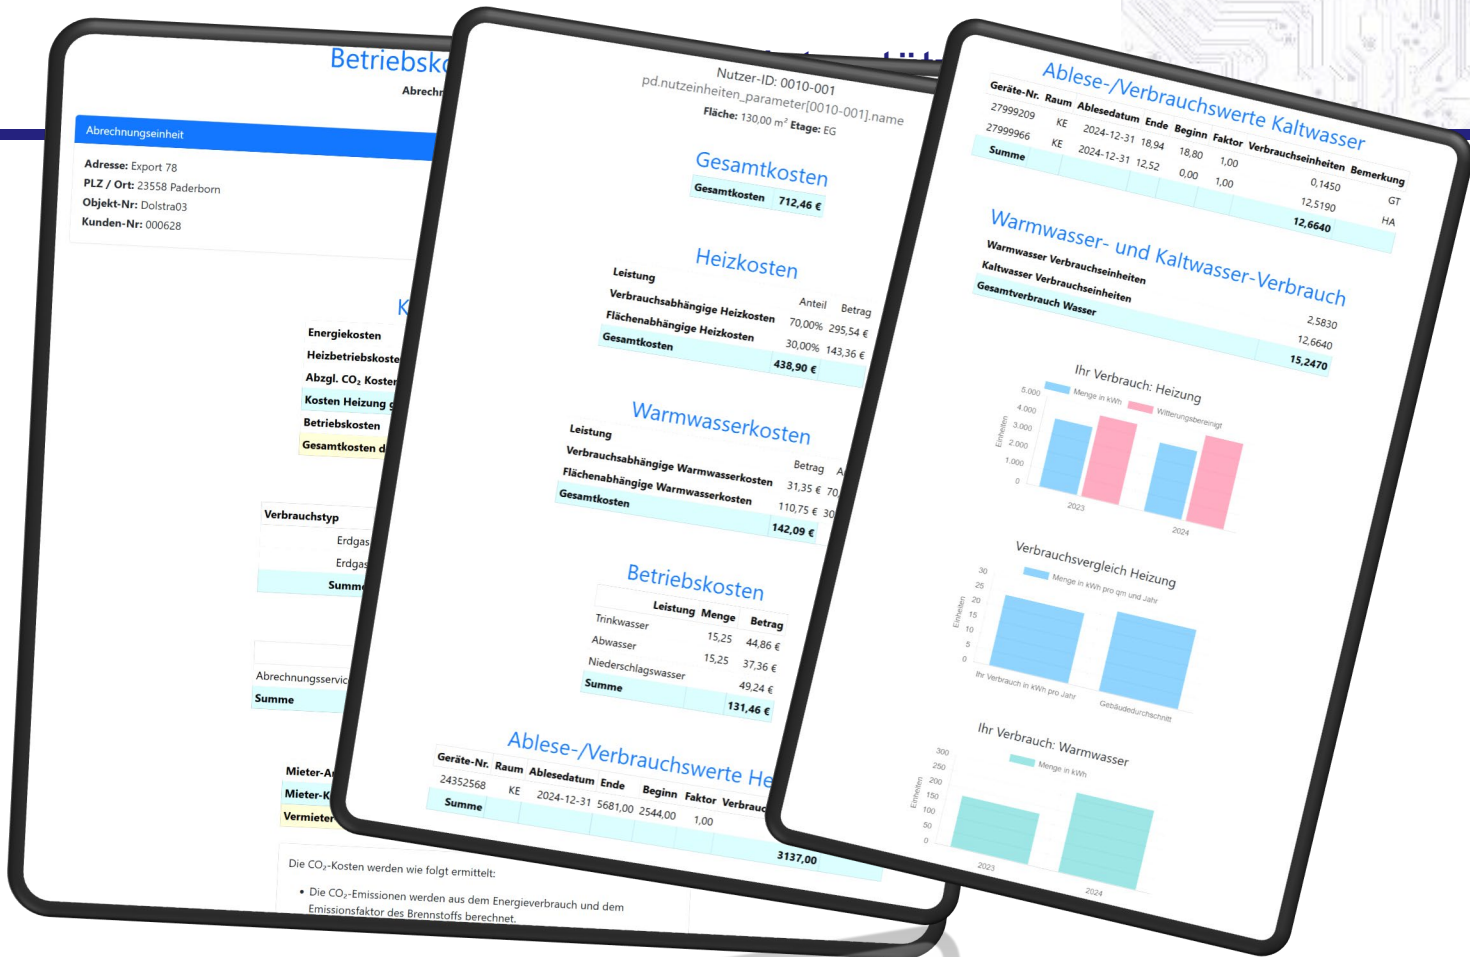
Betriebsk
Abrechn

Abrechnungseinheit
Adresse: Export 78
PLZ / Ort: 23558 Paderborn
Objekt-Nr: Dolstra03
Kunden-Nr: 000628

K
Energiekosten
Heizbetriebskoste
Abzgl. $CO_2$ Koster
Kosten Heizung g
Betriebskosten
Gesamtkosten d

Verbrauchstyp
Erdgas
Erdgas
Summe

Abrechnungsservic
Summe

Mieter-A
Mieter-K
Vermieter

Die $CO_2$-Kosten werden wie folgt ermittelt:
• Die $CO_2$-Emissionen werden aus dem Energieverbrauch und dem Emissionsfaktor des Brennstoffs berechnet.

Nutzer-ID: 0010-001
pd.nutzeinheiten_parameter[0010-001].name
Fläche: 130,00 $m^2$ Etage: EG

Gesamtkosten
| Gesamtkosten | 712,46 € |

Heizkosten
| Leistung | Anteil | Betrag |
|---|---|---|
| Verbrauchsabhängige Heizkosten | 70,00% | 295,54 € |
| Flächenabhängige Heizkosten | 30,00% | 143,36 € |
| Gesamtkosten | | 438,90 € |

Warmwasserkosten
| Leistung | Betrag | A |
|---|---|---|
| Verbrauchsabhängige Warmwasserkosten | 31,35 € | 70 |
| Flächenabhängige Warmwasserkosten | 110,75 € | 30 |
| Gesamtkosten | 142,09 € | |

Betriebskosten
| Leistung | Menge | Betrag |
|---|---|---|
| Trinkwasser | 15,25 | 44,86 € |
| Abwasser | 15,25 | 37,36 € |
| Niederschlagswasser | | 49,24 € |
| Summe | | 131,46 € |

Ablese-/Verbrauchswerte He
| Geräte-Nr. | Raum | Ablesedatum | Ende | Beginn | Faktor | Verbrauc |
|---|---|---|---|---|---|---|
| 24352568 | KE | 2024-12-31 | 5681,00 | 2544,00 | 1,00 | |
| Summe | | | | | | 3137,00 |

Ablese-/Verbrauchswerte Kaltwasser
| Geräte-Nr. | Raum | Ablesedatum | Ende | Beginn | Faktor | Verbrauchseinheiten | Bemerkung |
|---|---|---|---|---|---|---|---|
| 27999209 | KE | 2024-12-31 | 18,94 | 18,80 | 1,00 | 0,1450 | GT |
| 27999966 | KE | 2024-12-31 | 12,52 | 0,00 | 1,00 | 12,5190 | HA |
| Summe | | | | | | 12,6640 | |

Warmwasser- und Kaltwasser-Verbrauch
| Warmwasser Verbrauchseinheiten | 2,5830 |
|---|---|
| Kaltwasser Verbrauchseinheiten | 12,6640 |
| Gesamtverbrauch Wasser | 15,2470 |

Ihr Verbrauch: Heizung
Menge in kWh
Witterungsbereinigt
Einheiten
5.000
4.000
3.000
2.000
1.000
0
2023
2024

Verbrauchsvergleich Heizung
Menge in kWh pro qm und Jahr
Einheiten
30
25
20
15
10
5
0
Ihr Verbrauch in kWh pro Jahr
Gebäudedurchschnitt

Ihr Verbrauch: Warmwasser
Menge in kWh
Einheiten
300
250
200
150
100
50
0
2023
2024